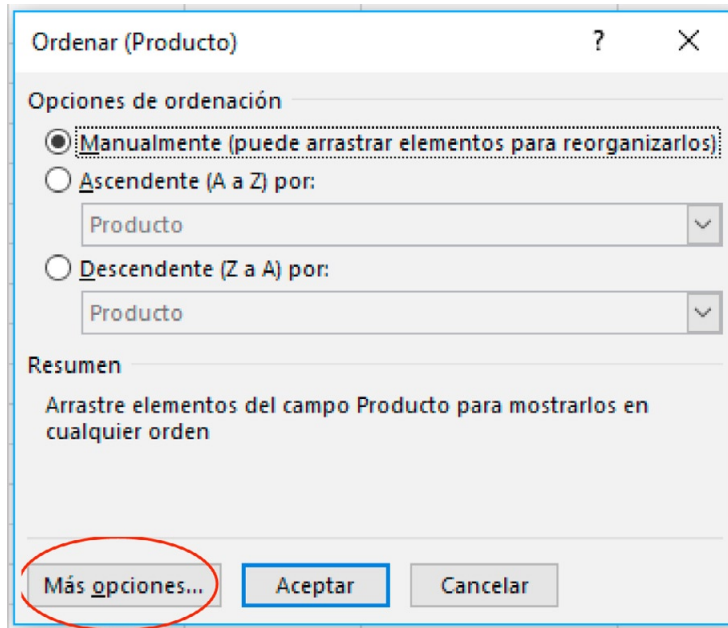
Ordenar (Producto) ? ✕

Opciones de ordenación

Manualmente (puede arrastrar elementos para reorganizarlos)

Ascendente (A a Z) por:

Producto

Descendente (Z a A) por:

Producto

Resumen

Arrastre elementos del campo Producto para mostrarlos en cualquier orden

Más opciones... Aceptar Cancelar